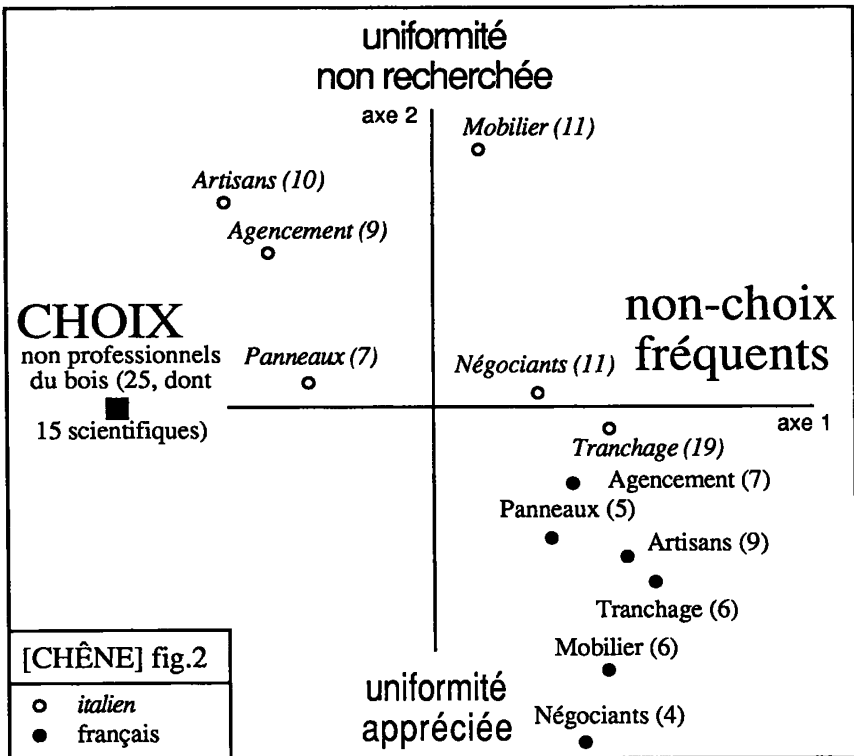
uniformité
non recherchée

axe 2

Mobilier (11)

Artisans (10)

Agencement (9)

CHOIX
non professionnels du bois (25, dont 15 scientifiques)

Panneaux (7)

non-choix fréquents

Négociants (11)

axe 1

Tranchage (19)

Agencement (7)

Panneaux (5)

Artisans (9)

Tranchage (6)

Mobilier (6)

uniformité
appréciée

Négociants (4)

[CHÊNE] fig.2
o italien
• français